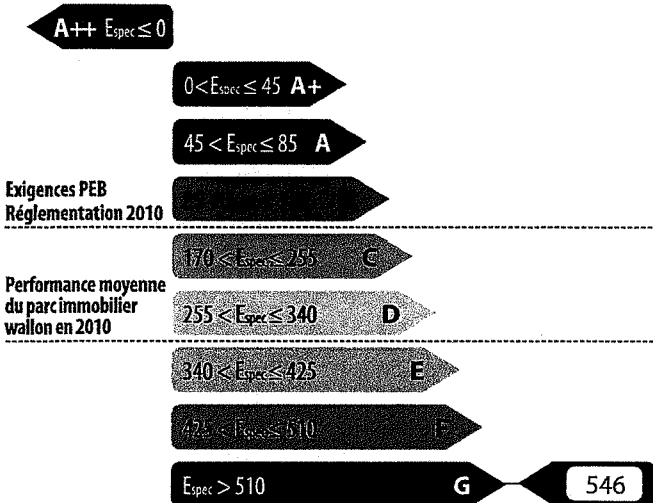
A++ $E_{spec} \leq 0$

$0 < E_{spec} \leq 45$ A+

$45 < E_{spec} \leq 85$ A

Exigences PEB
Réglementation 2010

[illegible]

$170 < E_{spec} \leq 255$ C

Performance moyenne du parc immobilier wallon en 2010

$255 < E_{spec} \leq 340$ D

$340 < E_{spec} \leq 425$ E

$425 < E_{spec} \leq 510$ F

$E_{spec} > 510$ G

546